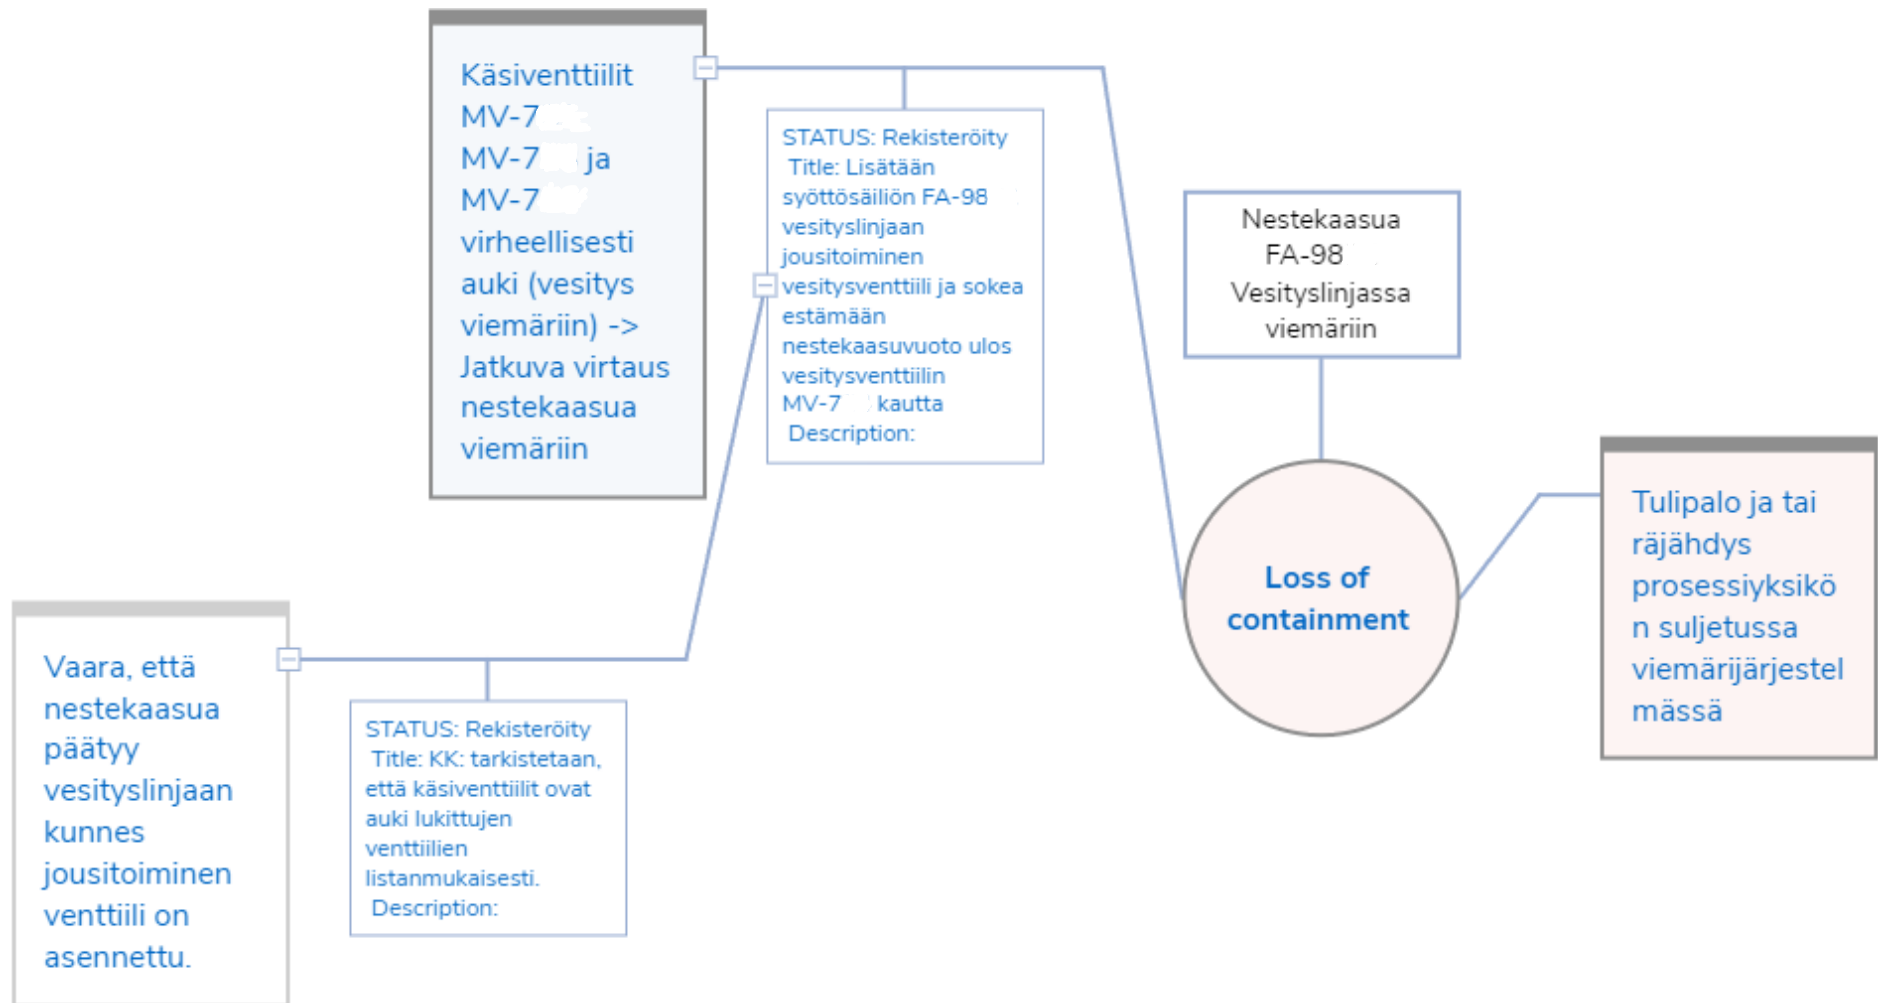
Käsiventtiilit MV-7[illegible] MV-7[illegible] ja MV-7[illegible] virheellisesti auki (vesitys viemäriin) -> Jatkuva virtaus nestekaasua viemäriin

STATUS: Rekisteröity
Title: Lisätään syöttösäiliön FA-98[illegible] vesityslinjaan jousitoiminen vesitysventtiili ja sokea estämään nestekaasuvuoto ulos vesitysventtiilin MV-7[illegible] kautta
Description:

Nestekaasua FA-98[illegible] Vesityslinjassa viemäriin

Loss of containment

Tulipalo ja tai räjähdys prosessiyksikön suljetussa viemärijärjestelmässä

Vaara, että nestekaasua päätyy vesityslinjaan kunnes jousitoiminen venttiili on asennettu.

STATUS: Rekisteröity
Title: KK: tarkistetaan, että käsiventtiilit ovat auki lukittujen venttiilien listanmukaisesti.
Description: